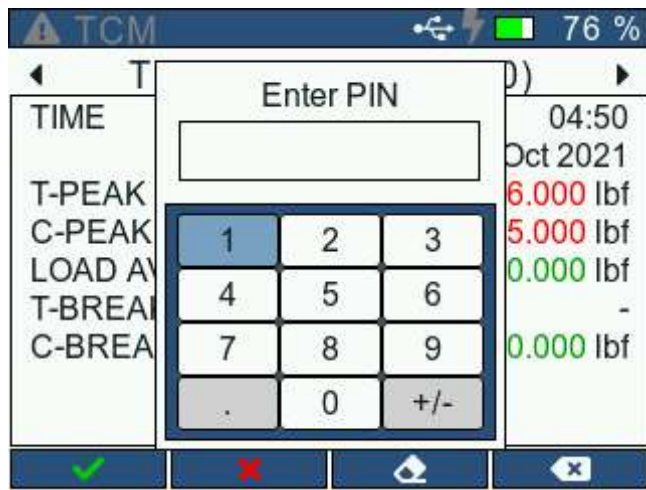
TCM 76 %

T 0)

TIME 04:50

Oct 2021

T-PEAK 6.000 lbf

C-PEAK 5.000 lbf

LOAD AV 0.000 lbf

T-BREA -

C-BREA 0.000 lbf

Enter PIN

| 1 | 2 | 3 |
|---|---|---|
| 4 | 5 | 6 |
| 7 | 8 | 9 |
| . | 0 | +/- |